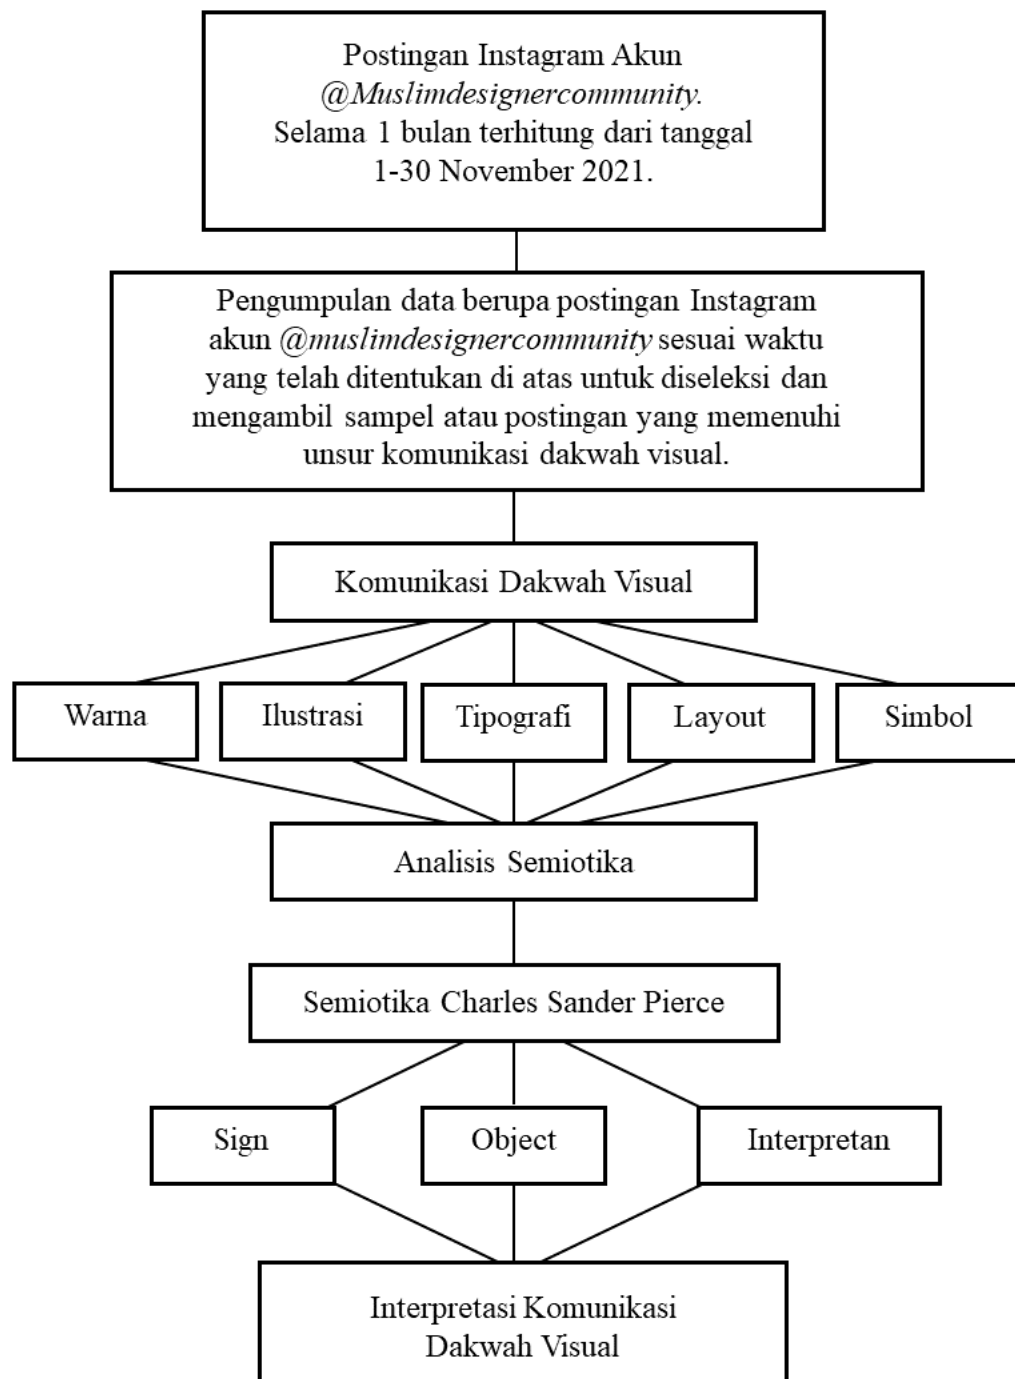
Postingan Instagram Akun @Muslimdesignercommunity. Selama 1 bulan terhitung dari tanggal 1-30 November 2021.

Pengumpulan data berupa postingan Instagram akun @muslimdesignercommunity sesuai waktu yang telah ditentukan di atas untuk diseleksi dan mengambil sampel atau postingan yang memenuhi unsur komunikasi dakwah visual.

Komunikasi Dakwah Visual

Warna

Ilustrasi

Tipografi

Layout

Simbol

Analisis Semiotika

Semiotika Charles Sander Pierce

Sign

Object

Interpretan

Interpretasi Komunikasi Dakwah Visual